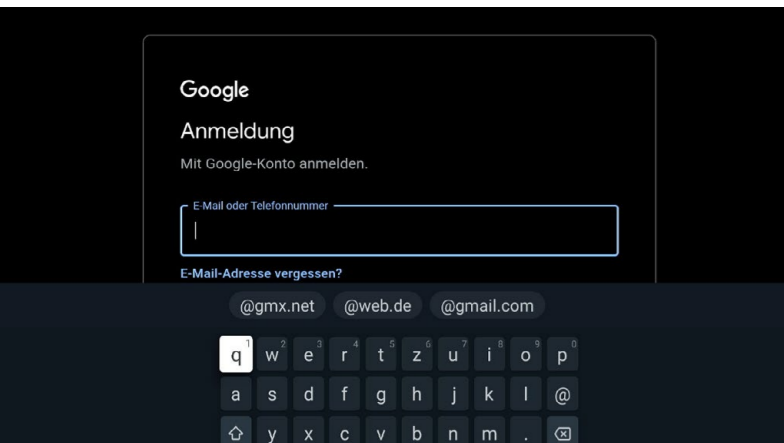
Google

Anmeldung

Mit Google-Konto anmelden.

E-Mail oder Telefonnummer

E-Mail-Adresse vergessen?

@gmx.net @web.de @gmail.com

q 1 w 2 e 3 r 4 t 5 z 6 u 7 i 8 o 9 p 0

a s d f g h j k l @

⇧ y x c v b n m . ⌫